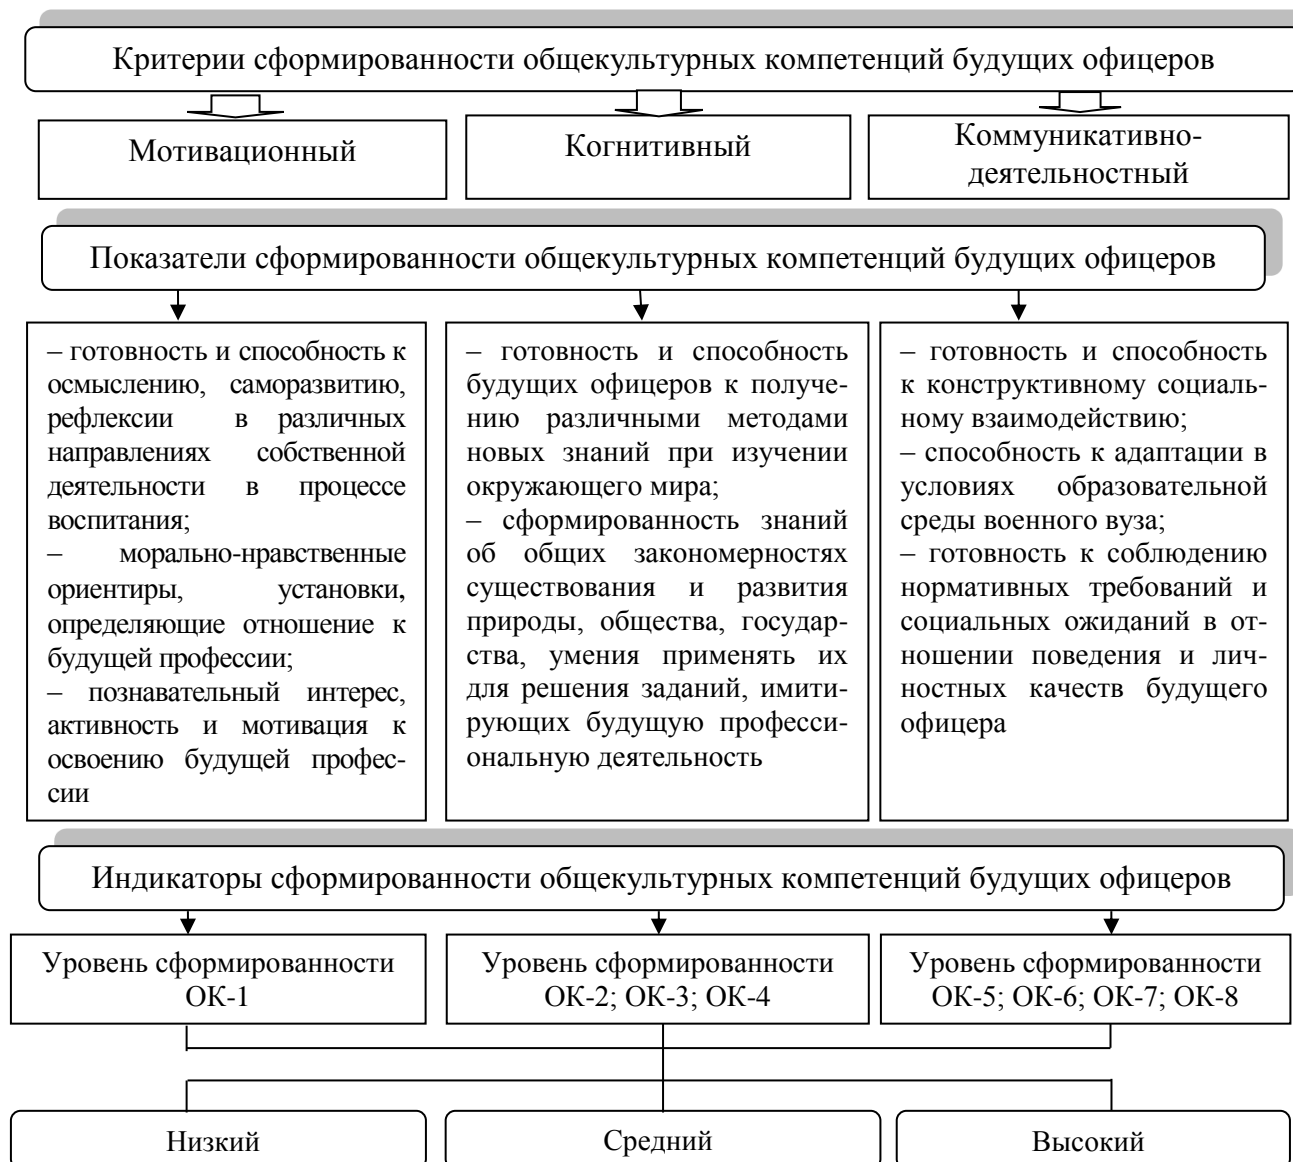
Критерии сформированности общекультурных компетенций будущих офицеров

Мотивационный

Когнитивный

Коммуникативно-деятельностный

Показатели сформированности общекультурных компетенций будущих офицеров

– готовность и способность к осмыслению, саморазвитию, рефлексии в различных направлениях собственной деятельности в процессе воспитания;
– морально-нравственные ориентиры, установки, определяющие отношение к будущей профессии;
– познавательный интерес, активность и мотивация к освоению будущей профессии

– готовность и способность будущих офицеров к получению различными методами новых знаний при изучении окружающего мира;
– сформированность знаний об общих закономерностях существования и развития природы, общества, государства, умения применять их для решения заданий, имитирующих будущую профессиональную деятельность

– готовность и способность к конструктивному социальному взаимодействию;
– способность к адаптации в условиях образовательной среды военного вуза;
– готовность к соблюдению нормативных требований и социальных ожиданий в отношении поведения и личностных качеств будущего офицера

Индикаторы сформированности общекультурных компетенций будущих офицеров

Уровень сформированности ОК-1

Уровень сформированности ОК-2; ОК-3; ОК-4

Уровень сформированности ОК-5; ОК-6; ОК-7; ОК-8

Низкий

Средний

Высокий